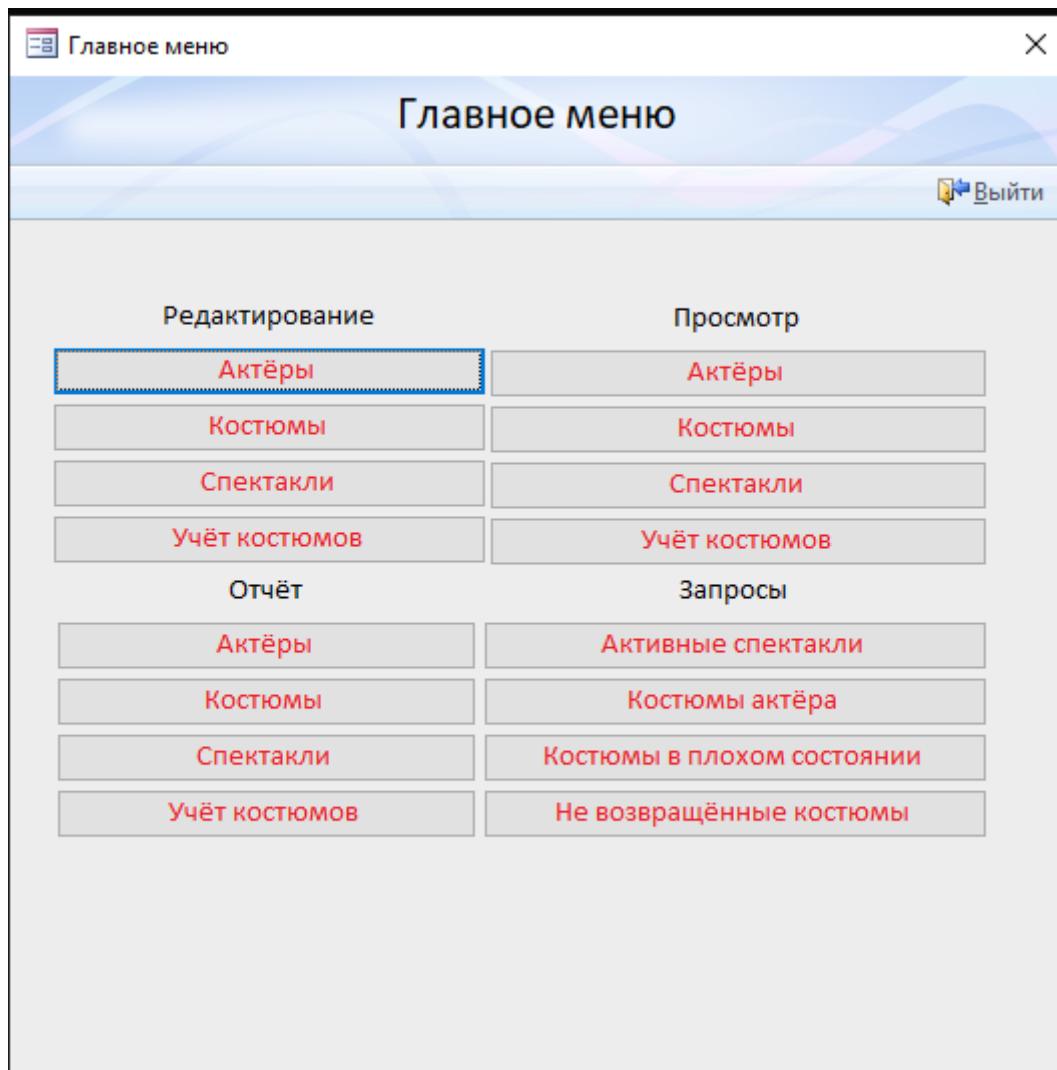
Главное меню

Главное меню

Выйти

Редактирование

Актёры

Костюмы

Спектакли

Учёт костюмов

Просмотр

Актёры

Костюмы

Спектакли

Учёт костюмов

Отчёт

Актёры

Костюмы

Спектакли

Учёт костюмов

Запросы

Активные спектакли

Костюмы актёра

Костюмы в плохом состоянии

Не возвращённые костюмы